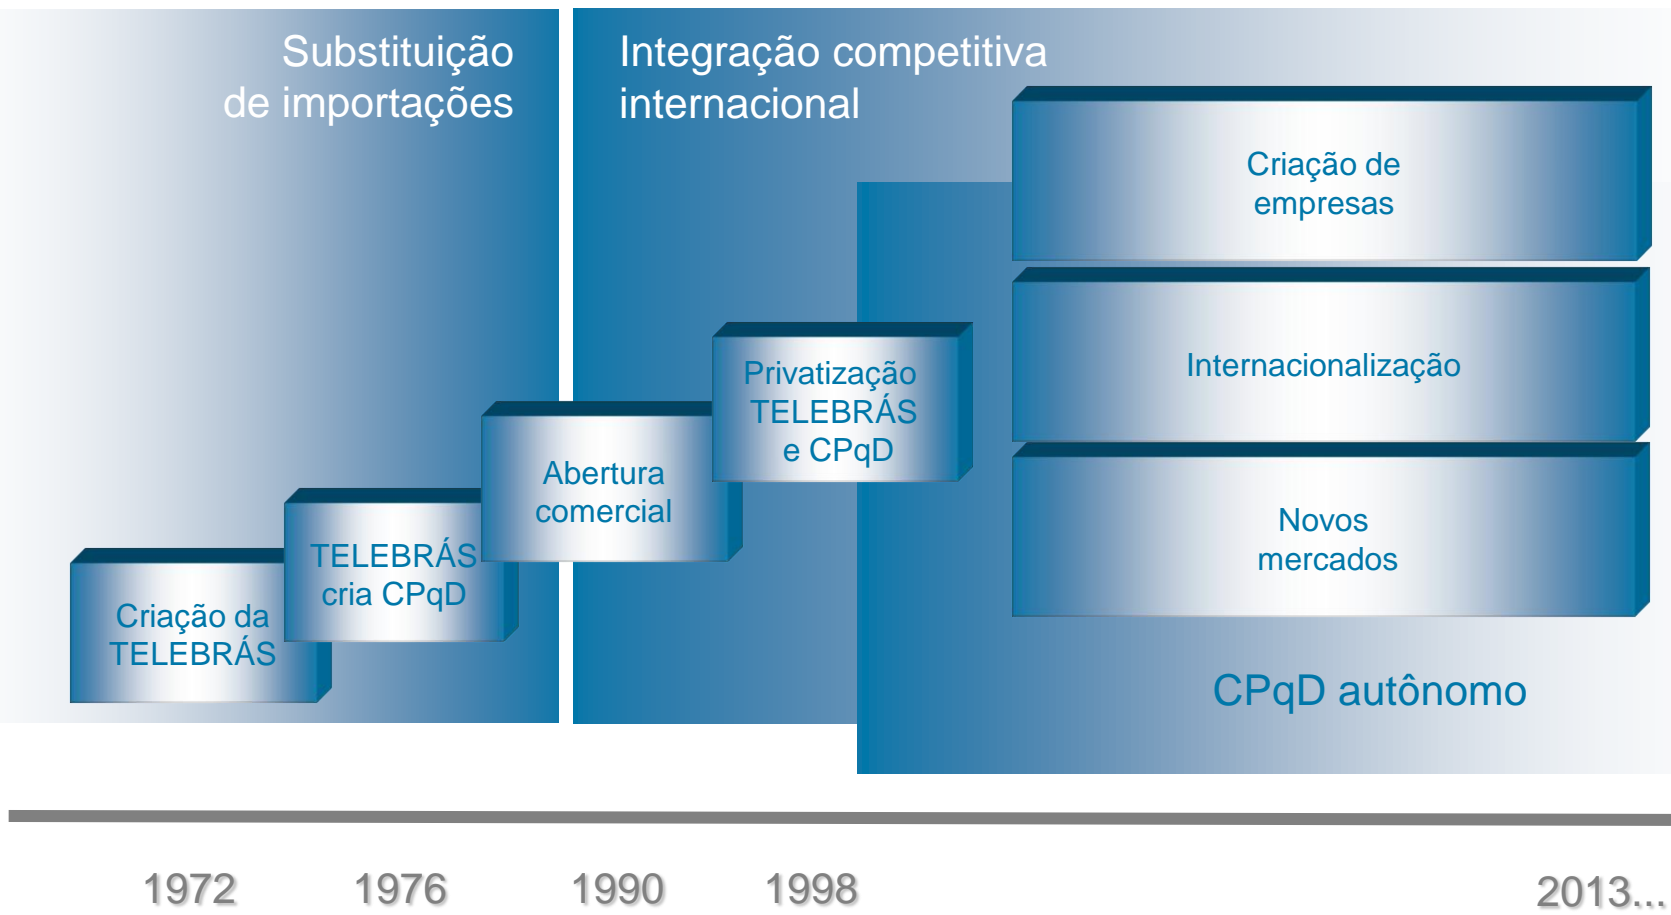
Substituição de importações

Integração competitiva internacional

Criação de empresas

Internacionalização

Novos mercados

Privatização TELEBRÁS e CPqD

Abertura comercial

TELEBRÁS cria CPqD

Criação da TELEBRÁS

CPqD autônomo

1972

1976

1990

1998

2013...